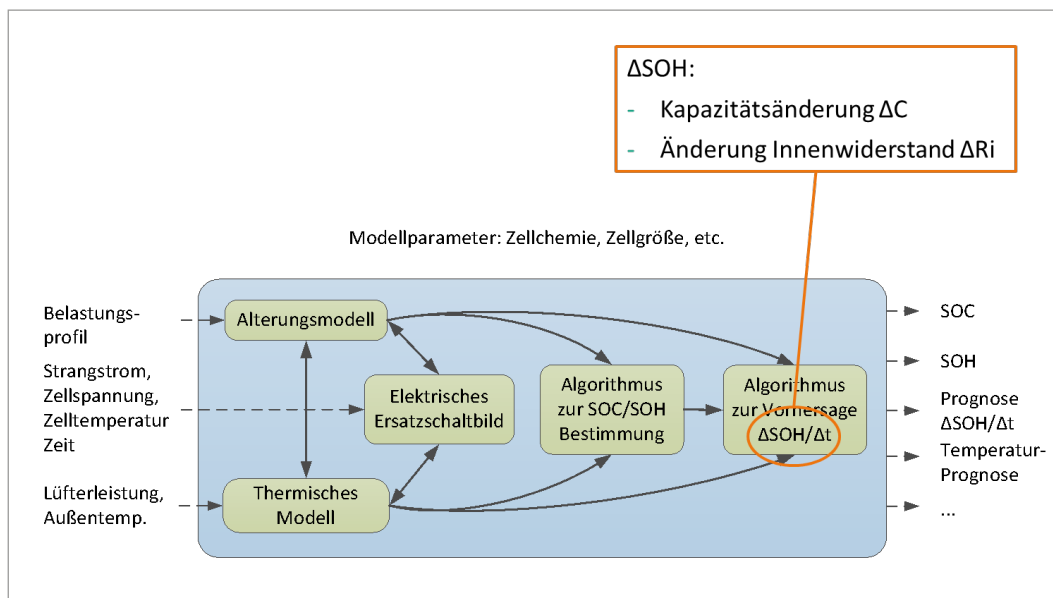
ΔSOH:
- Kapazitätsänderung ΔC
- Änderung Innenwiderstand ΔRi

Modellparameter: Zellchemie, Zellgröße, etc.

Belastungsprofil

Strangstrom, Zellspannung, Zelltemperatur Zeit

Lüfterleistung, Außentemp.

Alterungsmodell

Elektrisches Ersatzschaltbild

Thermisches Modell

Algorithmus zur SOC/SOH Bestimmung

Algorithmus zur Vorhersage ΔSOH/Δt

SOC

SOH

Prognose ΔSOH/Δt

Temperatur-Prognose

...